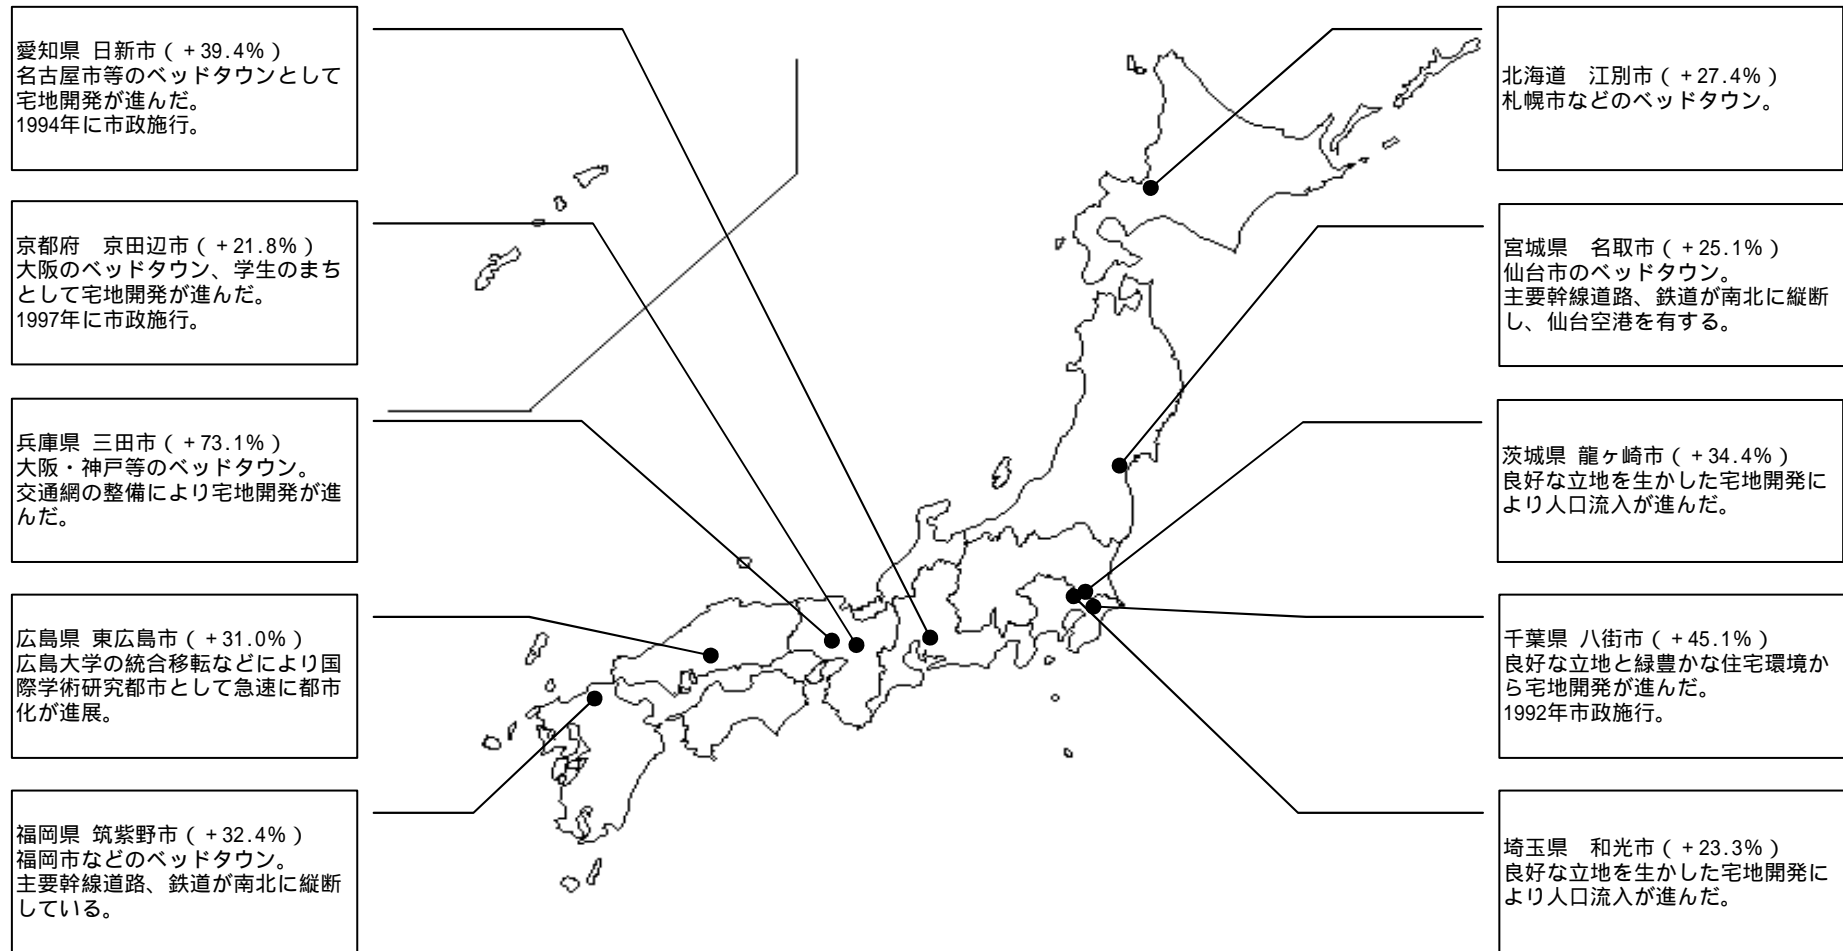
愛知県 日新市（＋39.4%）
名古屋市等のベッドタウンとして宅地開発が進んだ。
1994年に市政施行。

京都府　京田辺市（＋21.8%）
大阪のベッドタウン、学生のまちとして宅地開発が進んだ。
1997年に市政施行。

兵庫県 三田市（＋73.1%）
大阪・神戸等のベッドタウン。
交通網の整備により宅地開発が進んだ。

広島県 東広島市（＋31.0%）
広島大学の統合移転などにより国際学術研究都市として急速に都市化が進展。

福岡県 筑紫野市（＋32.4%）
福岡市などのベッドタウン。
主要幹線道路、鉄道が南北に縦断している。

北海道　江別市（＋27.4%）
札幌市などのベッドタウン。

宮城県　名取市（＋25.1%）
仙台市のベッドタウン。
主要幹線道路、鉄道が南北に縦断し、仙台空港を有する。

茨城県 龍ヶ崎市（＋34.4%）
良好な立地を生かした宅地開発により人口流入が進んだ。

千葉県 八街市（＋45.1%）
良好な立地と緑豊かな住宅環境から宅地開発が進んだ。
1992年市政施行。

埼玉県　和光市（＋23.3%）
良好な立地を生かした宅地開発により人口流入が進んだ。